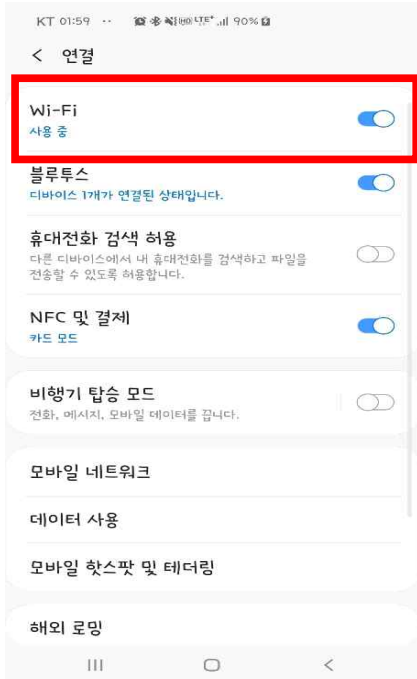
KT 01:59 ·· LTE 90%

< 연결

Wi-Fi
사용 중

블루투스
디바이스 1개가 연결된 상태입니다.

휴대전화 검색 허용
다른 디바이스에서 내 휴대전화를 검색하고 파일을 전송할 수 있도록 허용합니다.

NFC 및 결제
카드 모드

비행기 탑승 모드
전화, 메시지, 모바일 데이터를 끕니다.

모바일 네트워크

데이터 사용

모바일 핫스팟 및 테더링

해외 로밍